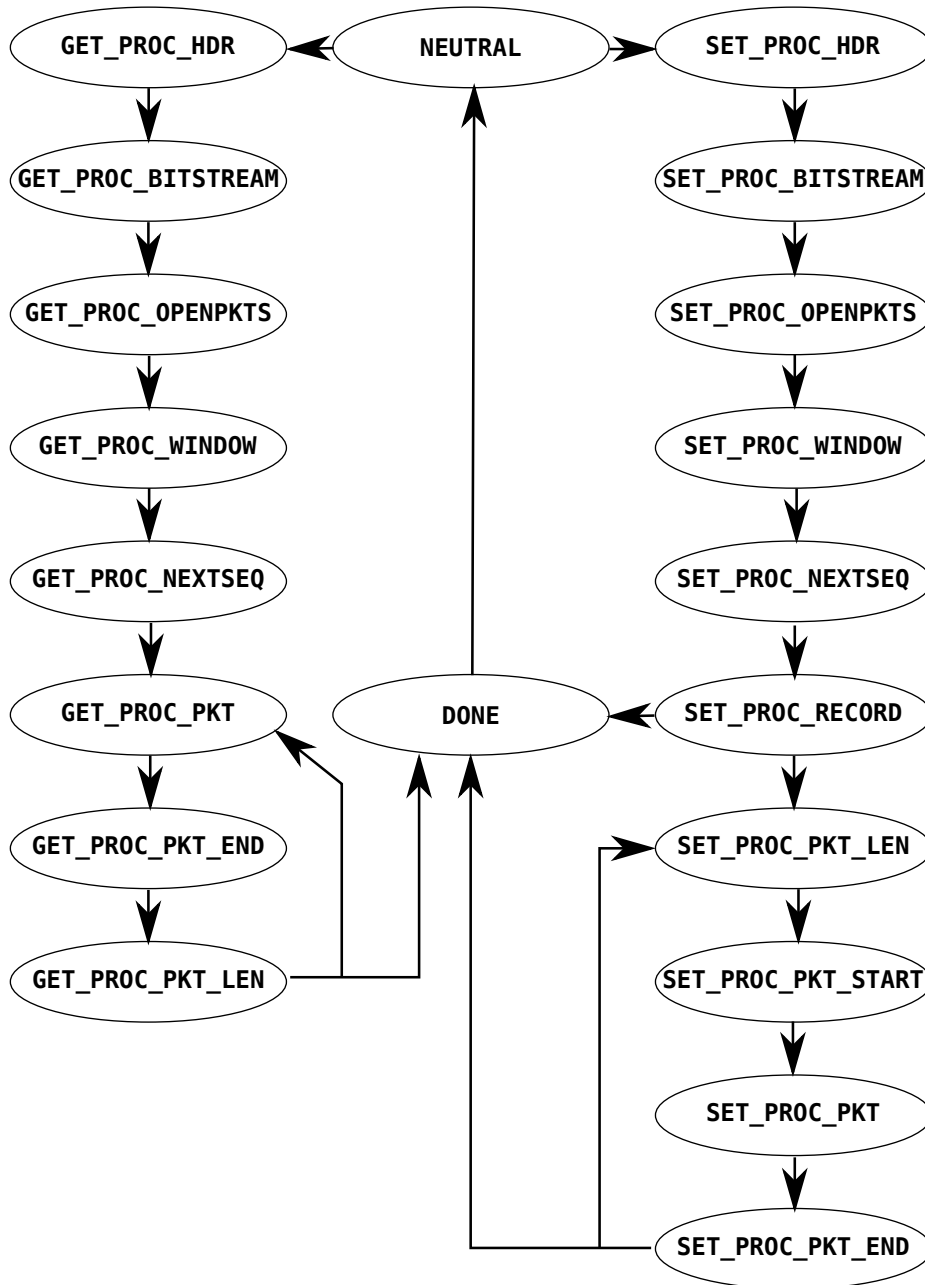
GET_PROC_HDR

NEUTRAL

SET_PROC_HDR

GET_PROC_BITSTREAM

SET_PROC_BITSTREAM

GET_PROC_OPENPKTS

SET_PROC_OPENPKTS

GET_PROC_WINDOW

SET_PROC_WINDOW

GET_PROC_NEXTSEQ

SET_PROC_NEXTSEQ

GET_PROC_PKT

DONE

SET_PROC_RECORD

GET_PROC_PKT_END

SET_PROC_PKT_LEN

GET_PROC_PKT_LEN

SET_PROC_PKT_START

SET_PROC_PKT

SET_PROC_PKT_END